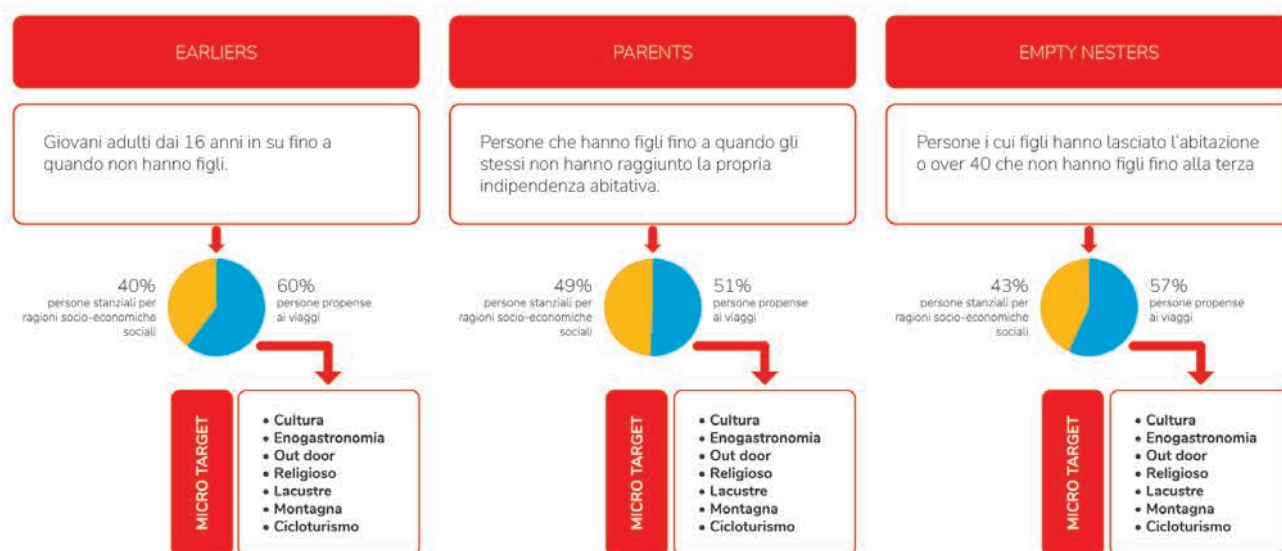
EARLIERS

Giovani adulti dai 16 anni in su fino a quando non hanno figli.

40%
persone stanziali per ragioni socio-economiche sociali

60%
persone propense ai viaggi

MICRO TARGET

• Cultura
• Enogastronomia
• Out door
• Religioso
• Lacustre
• Montagna
• Cicloturismo

PARENTS

Persone che hanno figli fino a quando gli stessi non hanno raggiunto la propria indipendenza abitativa.

49%
persone stanziali per ragioni socio-economiche sociali

51%
persone propense ai viaggi

MICRO TARGET

• Cultura
• Enogastronomia
• Out door
• Religioso
• Lacustre
• Montagna
• Cicloturismo

EMPTY NESTERS

Persone i cui figli hanno lasciato l'abitazione o over 40 che non hanno figli fino alla terza

43%
persone stanziali per ragioni socio-economiche sociali

57%
persone propense ai viaggi

MICRO TARGET

• Cultura
• Enogastronomia
• Out door
• Religioso
• Lacustre
• Montagna
• Cicloturismo